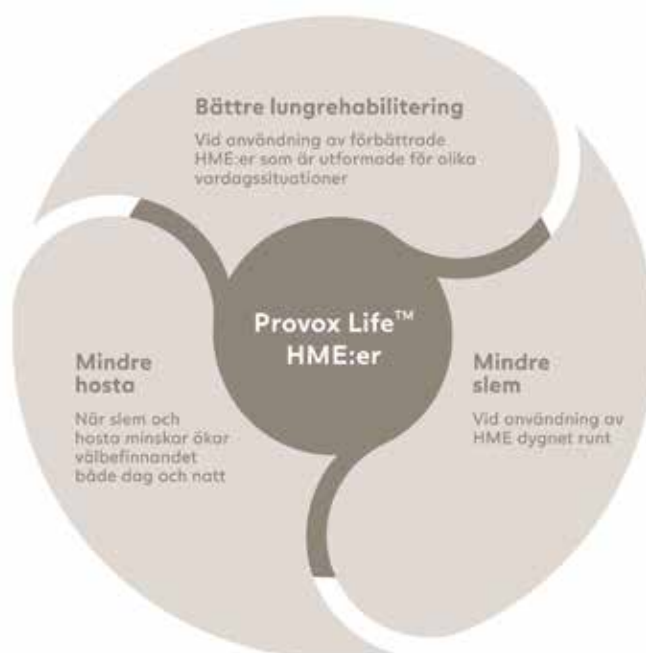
Bättre lungrehabilitering

Vid användning av förbättrade HME:er som är utformade för olika vardagssituationer

Provox Life™ HME:er

Mindre hosta

När slem och hosta minskar ökar välbefinnandet både dag och natt

Mindre slem

Vid användning av HME dygnet runt